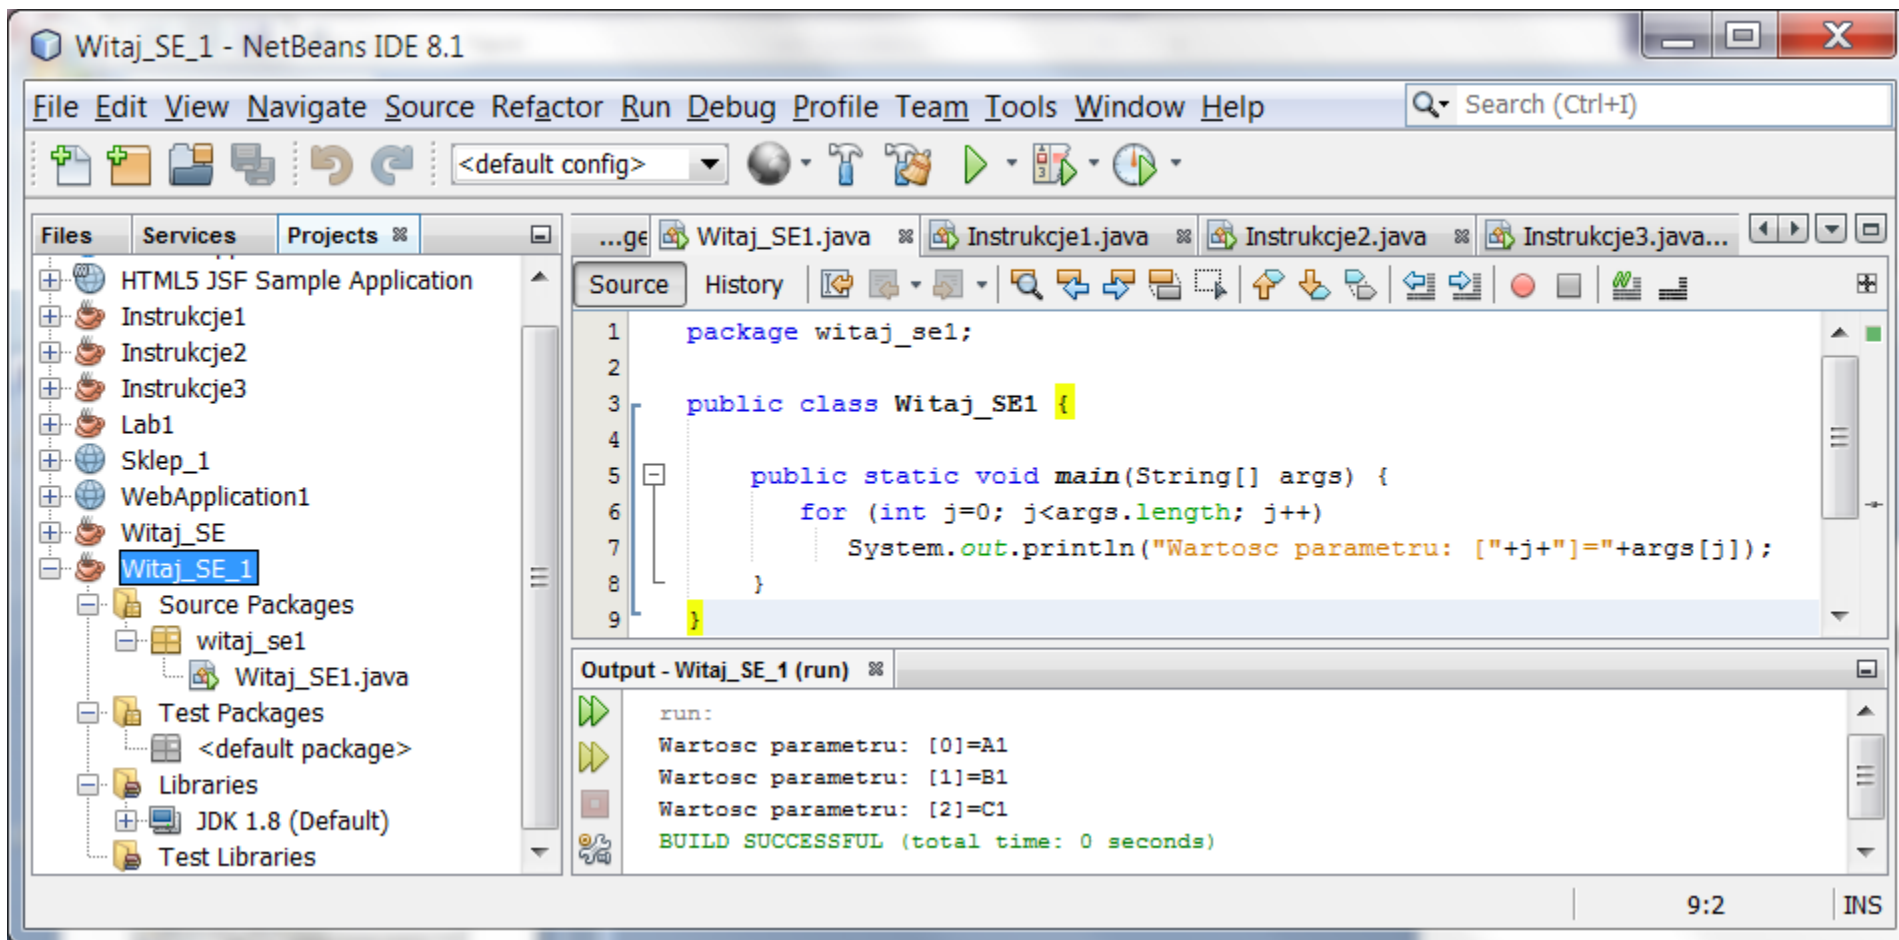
Witaj_SE_1 - NetBeans IDE 8.1

File Edit View Navigate Source Refactor Run Debug Profile Team Tools Window Help

Search (Ctrl+I)

<default config>

Files Services Projects

HTML5 JSF Sample Application
Instrukcje1
Instrukcje2
Instrukcje3
Lab1
Sklep_1
WebApplication1
Witaj_SE
Witaj_SE_1
Source Packages
witaj_se1
Witaj_SE1.java
Test Packages
<default package>
Libraries
JDK 1.8 (Default)
Test Libraries

...ge Witaj_SE1.java Instrukcje1.java Instrukcje2.java Instrukcje3.java...

Source History

1 package witaj_se1;
2
3 public class Witaj_SE1 {
4
5 public static void main(String[] args) {
6 for (int j=0; j<args.length; j++)
7 System.out.println("Wartosc parametru: ["+j+"]="+args[j]);
8 }
9 }

Output - Witaj_SE_1 (run)

run:
Wartosc parametru: [0]=A1
Wartosc parametru: [1]=B1
Wartosc parametru: [2]=C1
BUILD SUCCESSFUL (total time: 0 seconds)

9:2 INS